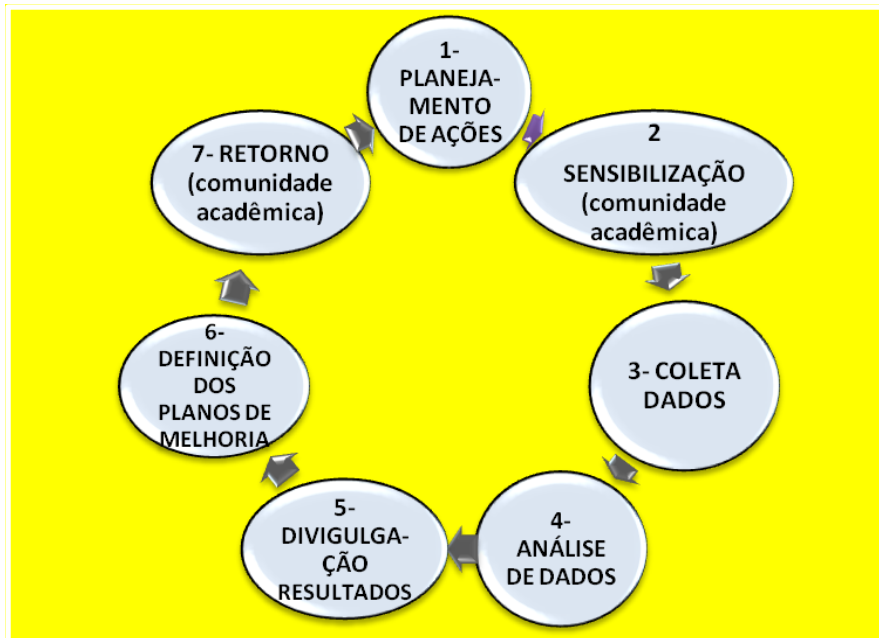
1- PLANEJAMENTO DE AÇÕES

2 SENSIBILIZAÇÃO (comunidade acadêmica)

3- COLETA DADOS

4- ANÁLISE DE DADOS

5- DIVIGULGAÇÃO RESULTADOS

6- DEFINIÇÃO DOS PLANOS DE MELHORIA

7- RETORNO (comunidade acadêmica)